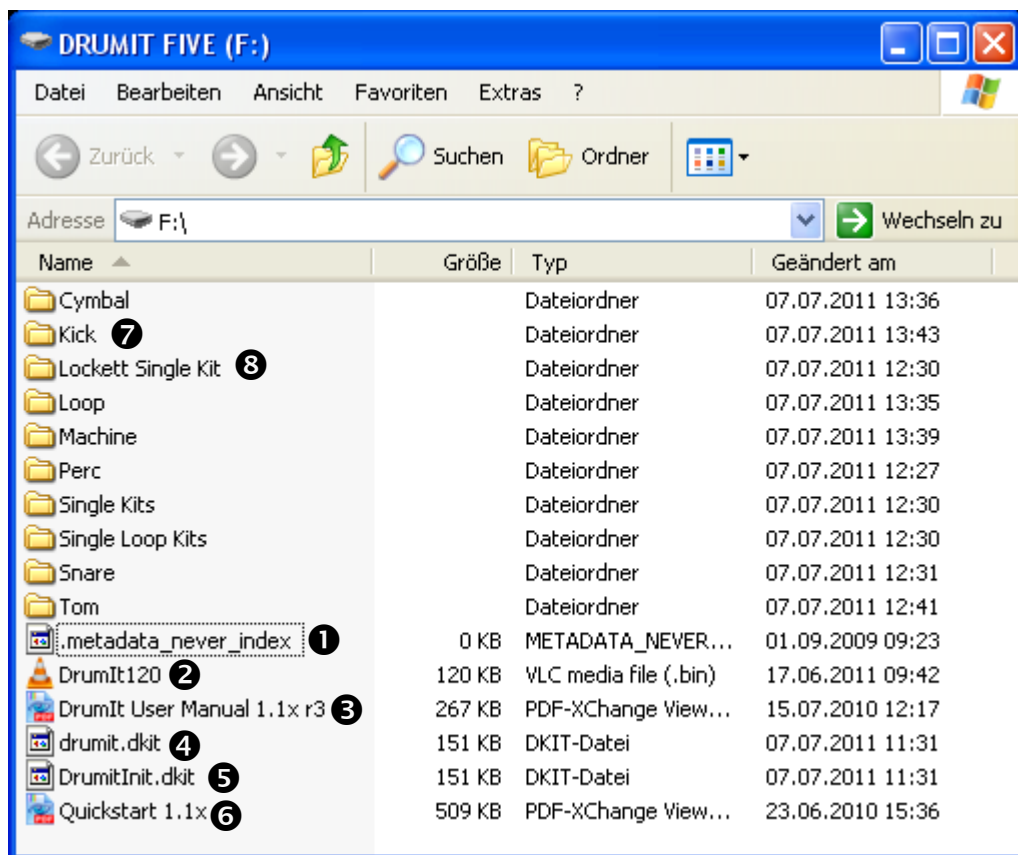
DRUMIT FIVE (F:)

Datei Bearbeiten Ansicht Favoriten Extras ?

Zurück Suchen Ordner

Adresse F:\ Wechseln zu

| Name | Größe | Typ | Geändert am |
|---|---|---|---|
| Cymbal | | Dateiordner | 07.07.2011 13:36 |
| Kick ❼ | | Dateiordner | 07.07.2011 13:43 |
| Lockett Single Kit ❽ | | Dateiordner | 07.07.2011 12:30 |
| Loop | | Dateiordner | 07.07.2011 13:35 |
| Machine | | Dateiordner | 07.07.2011 13:39 |
| Perc | | Dateiordner | 07.07.2011 12:27 |
| Single Kits | | Dateiordner | 07.07.2011 12:30 |
| Single Loop Kits | | Dateiordner | 07.07.2011 12:30 |
| Snare | | Dateiordner | 07.07.2011 12:31 |
| Tom | | Dateiordner | 07.07.2011 12:41 |
| .metadata_never_index ❶ | 0 KB | METADATA_NEVER... | 01.09.2009 09:23 |
| DrumIt120 ❷ | 120 KB | VLC media file (.bin) | 17.06.2011 09:42 |
| DrumIt User Manual 1.1x r3 ❸ | 267 KB | PDF-XChange View... | 15.07.2010 12:17 |
| drumit.dkit ❹ | 151 KB | DKIT-Datei | 07.07.2011 11:31 |
| DrumitInit.dkit ❺ | 151 KB | DKIT-Datei | 07.07.2011 11:31 |
| Quickstart 1.1x ❻ | 509 KB | PDF-XChange View... | 23.06.2010 15:36 |